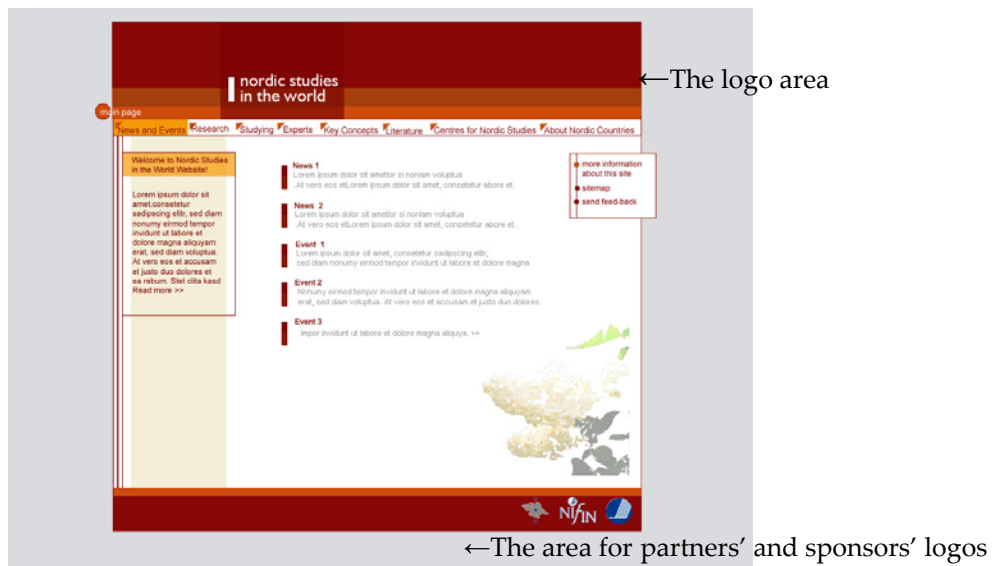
nordic studies in the world

←The logo area

main page

News and Events Research Studying Experts Key Concepts Literature Centres for Nordic Studies About Nordic Countries

Welcome to Nordic Studies in the World Website!

Lorem ipsum dolor sit amet,consetetur sadipscing elitr, sed diam nonumy eirmod tempor invidunt ut labore et dolore magna aliquyam erat, sed diam voluptua. At vero eos et accusam et justo duo dolores et ea rebum. Stet clita kasd Read more >>

News 1
Lorem ipsum dolor sit ametior si noniam voluptua
At vero eos etLorem ipsum dolor sit amet, consetetur abore et.

News 2
Lorem ipsum dolor sit ametior si noniam voluptua
At vero eos etLorem ipsum dolor sit amet, consetetur abore et.

Event 1
Lorem ipsum dolor sit amet, consetetur sadipscing elitr, sed diam nonumy eirmod tempor invidunt ut labore et dolore magna

Event 2
Nonumy eirmod tempor invidunt ut labore et dolore magna aliquyam erat, sed diam voluptua. At vero eos et accusam et justo duo dolores.

Event 3
Inpor invidunt ut labore et dolore magna aliquya. >>

more information about this site
sitemap
send feed-back

NIFIN

←The area for partners' and sponsors' logos